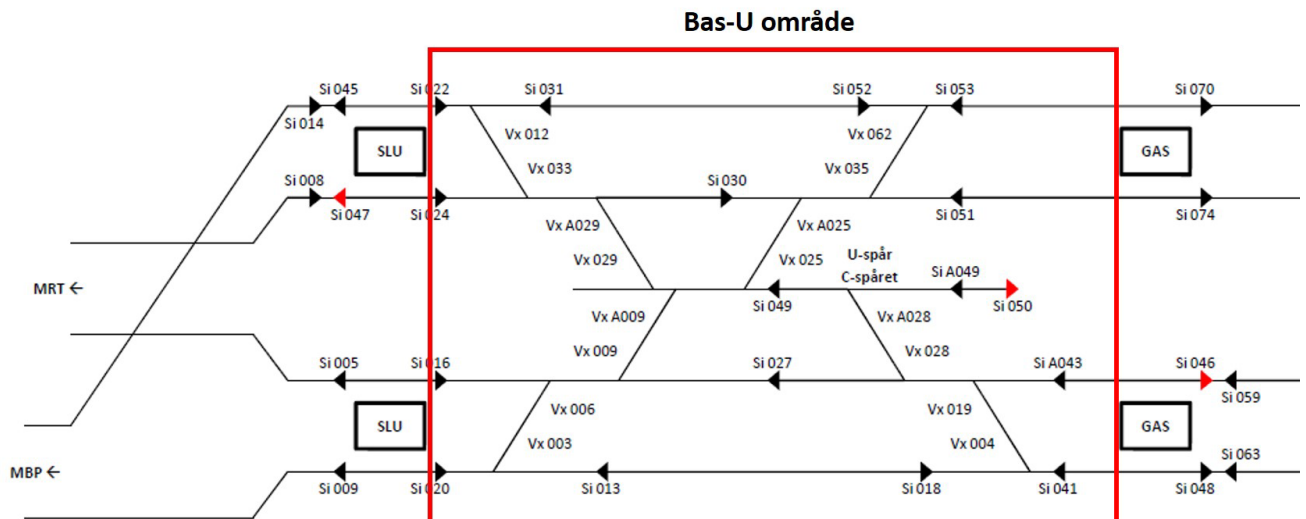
Bas-U område

Si 045
Si 022
Si 031
Si 052
Si 053
Si 070
Si 014
Vx 012
Vx 062
SLU
GAS
Vx 033
Vx 035
Si 008
Si 030
Si 047
Si 024
Si 051
Si 074
Vx A029
Vx A025
Vx 029
Vx 025
U-spår
C-spåret
Si A049
MRT ←
Si 049
Si 050
Vx A009
Vx A028
Vx 009
Vx 028
Si 005
Si 016
Si 027
Si A043
Si 046
Si 059
Vx 006
Vx 019
SLU
GAS
Vx 003
Vx 004
Si 063
MBP ←
Si 009
Si 020
Si 013
Si 018
Si 041
Si 048